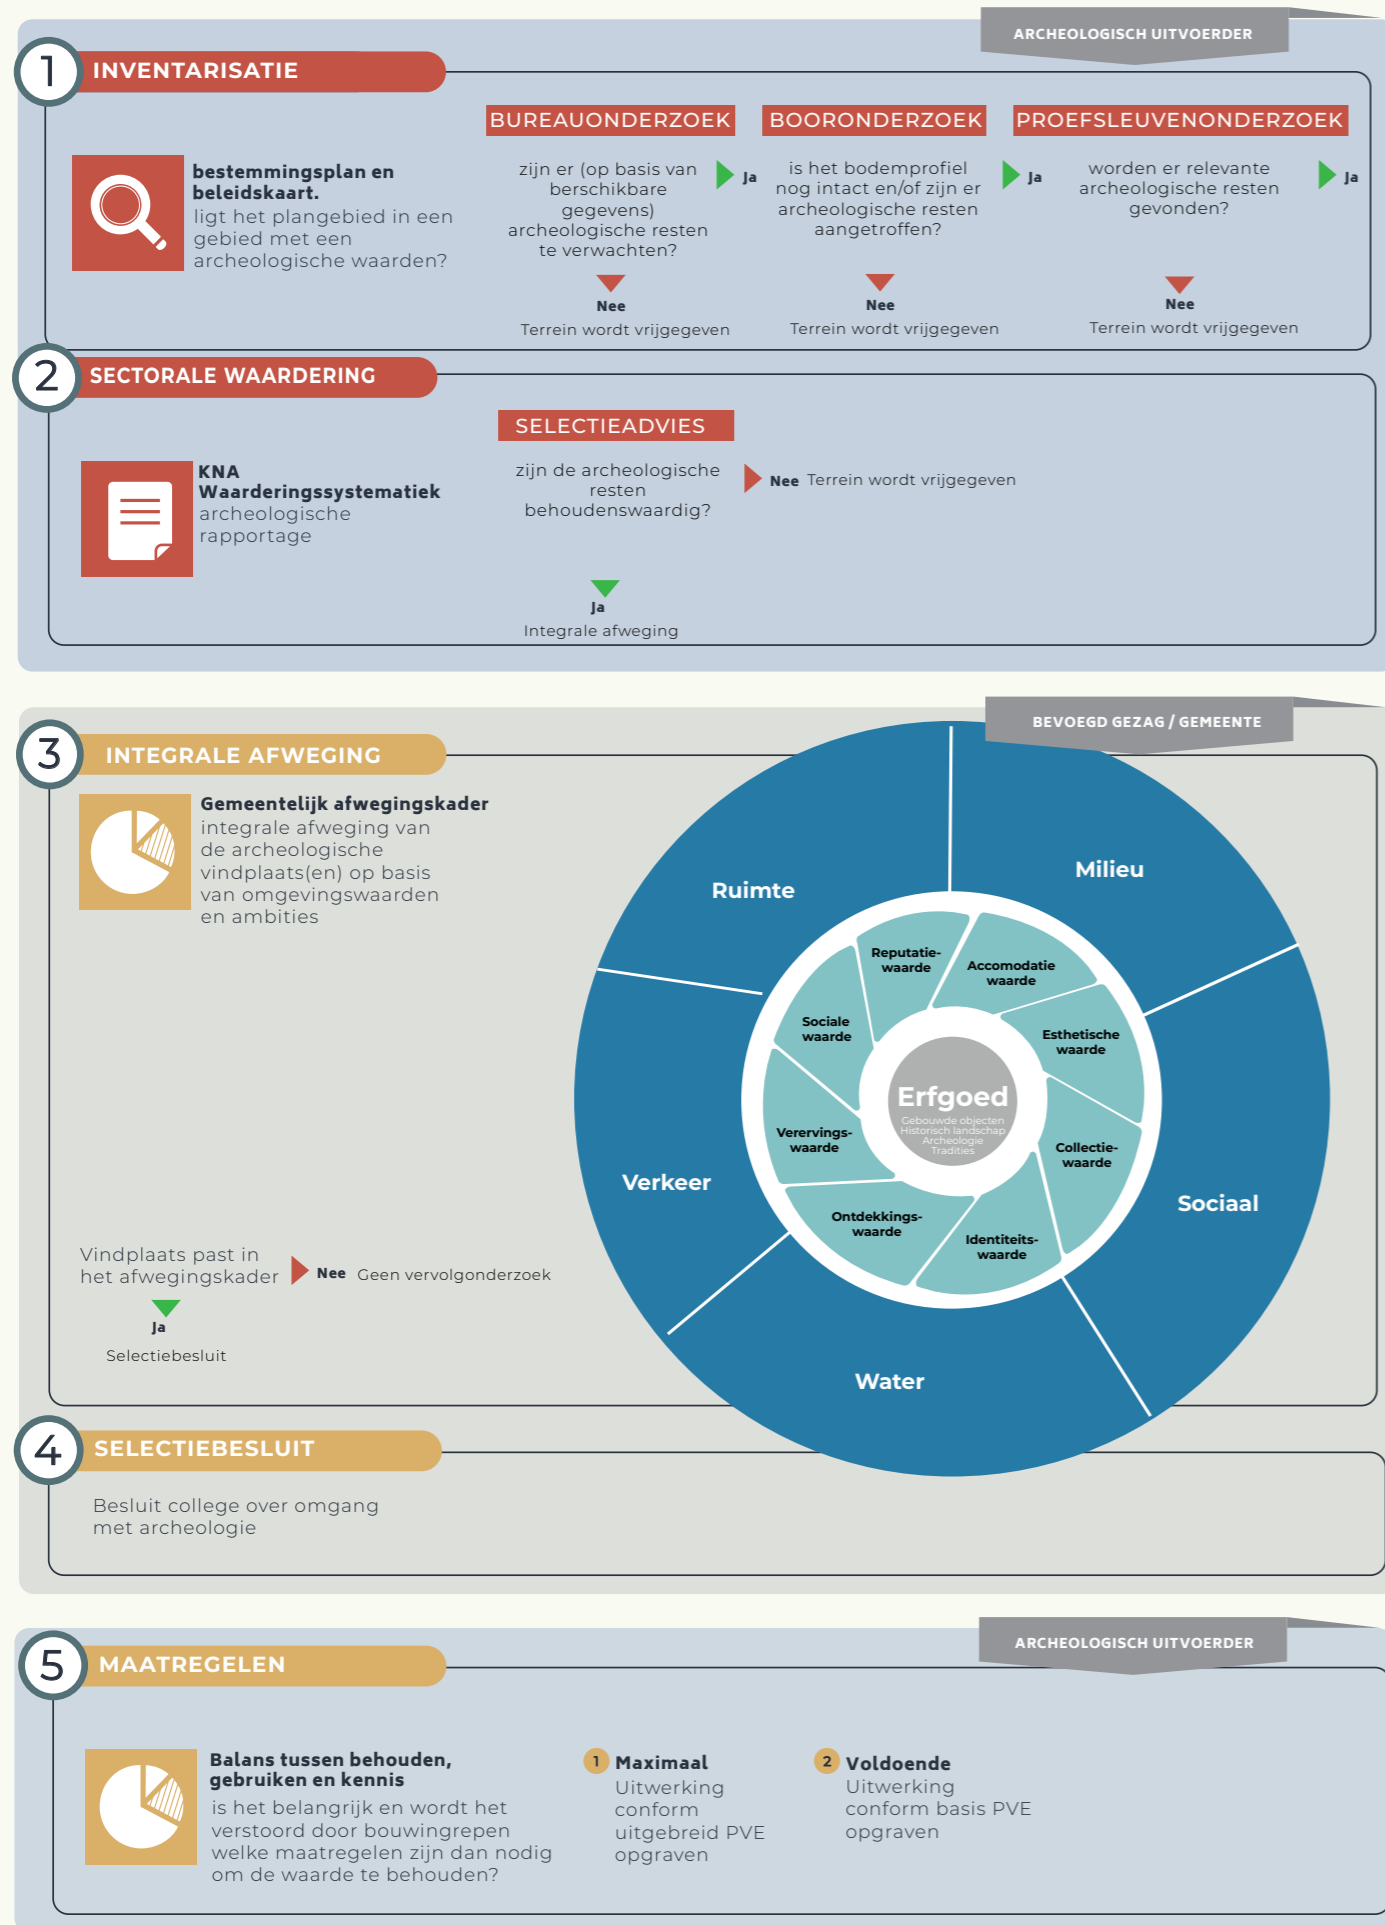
ARCHEOLOGISCH UITVOERDER

1 INVENTARISATIE

BUREAUONDERZOEK BOORONDERZOEK PROEFSLEUVENONDERZOEK

**bestemmingsplan en beleidskaart.** ligt het plangebied in een gebied met een archeologische waarden?

zijn er (op basis van berschikbare gegevens) archeologische resten te verwachten? Ja

Nee
Terrein wordt vrijgegeven

is het bodemprofiel nog intact en/of zijn er archeologische resten aangetroffen? Ja

Nee
Terrein wordt vrijgegeven

worden er relevante archeologische resten gevonden? Ja

Nee
Terrein wordt vrijgegeven

2 SECTORALE WAARDERING

SELECTIEADVIES

**KNA Waarderingssystematiek** archeologische rapportage

zijn de archeologische resten behoudenswaardig? Nee Terrein wordt vrijgegeven

Ja
Integrale afweging

BEVOEGD GEZAG / GEMEENTE

3 INTEGRALE AFWEGING

**Gemeentelijk afwegingskader** integrale afweging van de archeologische vindplaats(en) op basis van omgevingswaarden en ambities

Ruimte
Milieu
Sociaal
Water
Verkeer

Reputatie-waarde
Accomodatie waarde
Esthetische waarde
Collectie-waarde
Identiteits-waarde
Ontdekkings-waarde
Verervings-waarde
Sociale waarde

Erfgoed
Gebouwde objecten
Historisch landschap
Archeologie
Tradities

Vindplaats past in het afwegingskader Nee Geen vervolgonderzoek

Ja
Selectiebesluit

4 SELECTIEBESLUIT

Besluit college over omgang met archeologie

ARCHEOLOGISCH UITVOERDER

5 MAATREGELEN

**Balans tussen behouden, gebruiken en kennis** is het belangrijk en wordt het verstoord door bouwingrepen welke maatregelen zijn dan nodig om de waarde te behouden?

1 **Maximaal** Uitwerking conform uitgebreid PVE opgraven

2 **Voldoende** Uitwerking conform basis PVE opgraven